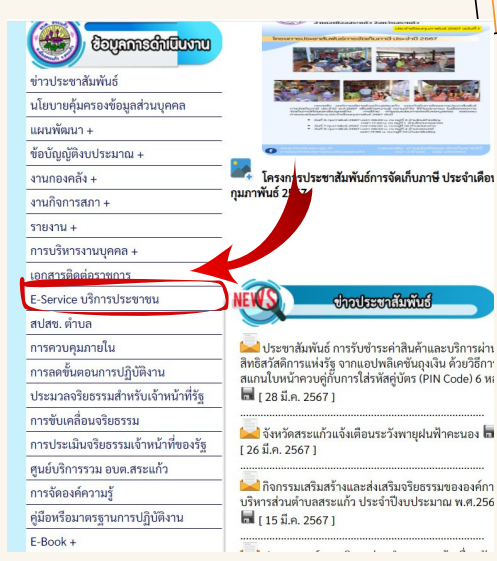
ข้อมูลการดำเนินงาน

ข่าวประชาสัมพันธ์
นโยบายคุ้มครองข้อมูลส่วนบุคคล
แผนพัฒนา +
ข้อบัญญัติงบประมาณ +
งานกองคลัง +
งานกิจการสภา +
รายงาน +
การบริหารงานบุคคล +
เอกสารติดต่อราชการ
E-Service บริการประชาชน
สปสช. ตำบล
การควบคุมภายใน
การลดขั้นตอนการปฏิบัติงาน
ประมวลจริยธรรมสำหรับเจ้าหน้าที่รัฐ
การขับเคลื่อนจริยธรรม
การประเมินจริยธรรมเจ้าหน้าที่ของรัฐ
ศูนย์บริการร่วม อบต.สระแก้ว
การจัดองค์ความรู้
คู่มือหรือมาตรฐานการปฏิบัติงาน
E-Book +

โครงการประชาสัมพันธ์การจัดเก็บภาษี ประจำเดือน กุมภาพันธ์ 2567

NEWS ข่าวประชาสัมพันธ์

ประชาสัมพันธ์ การรับชำระค่าสินค้าและบริการผ่าน สิทธิสวัสดิการแห่งรัฐ จากแอปพลิเคชันถุงเงิน ด้วยวิธีการ สแกนใบหน้าควบคู่กับการใส่รหัสคู่บัตร (PIN Code) 6 ห
[ 28 มี.ค. 2567 ]

จังหวัดสระแก้วแจ้งเตือนระวังพายุฝนฟ้าคะนอง
[ 26 มี.ค. 2567 ]

กิจกรรมเสริมสร้างและส่งเสริมจริยธรรมขององค์กา บริหารส่วนตำบลสระแก้ว ประจำปีงบประมาณ พ.ศ.256
[ 15 มี.ค. 2567 ]